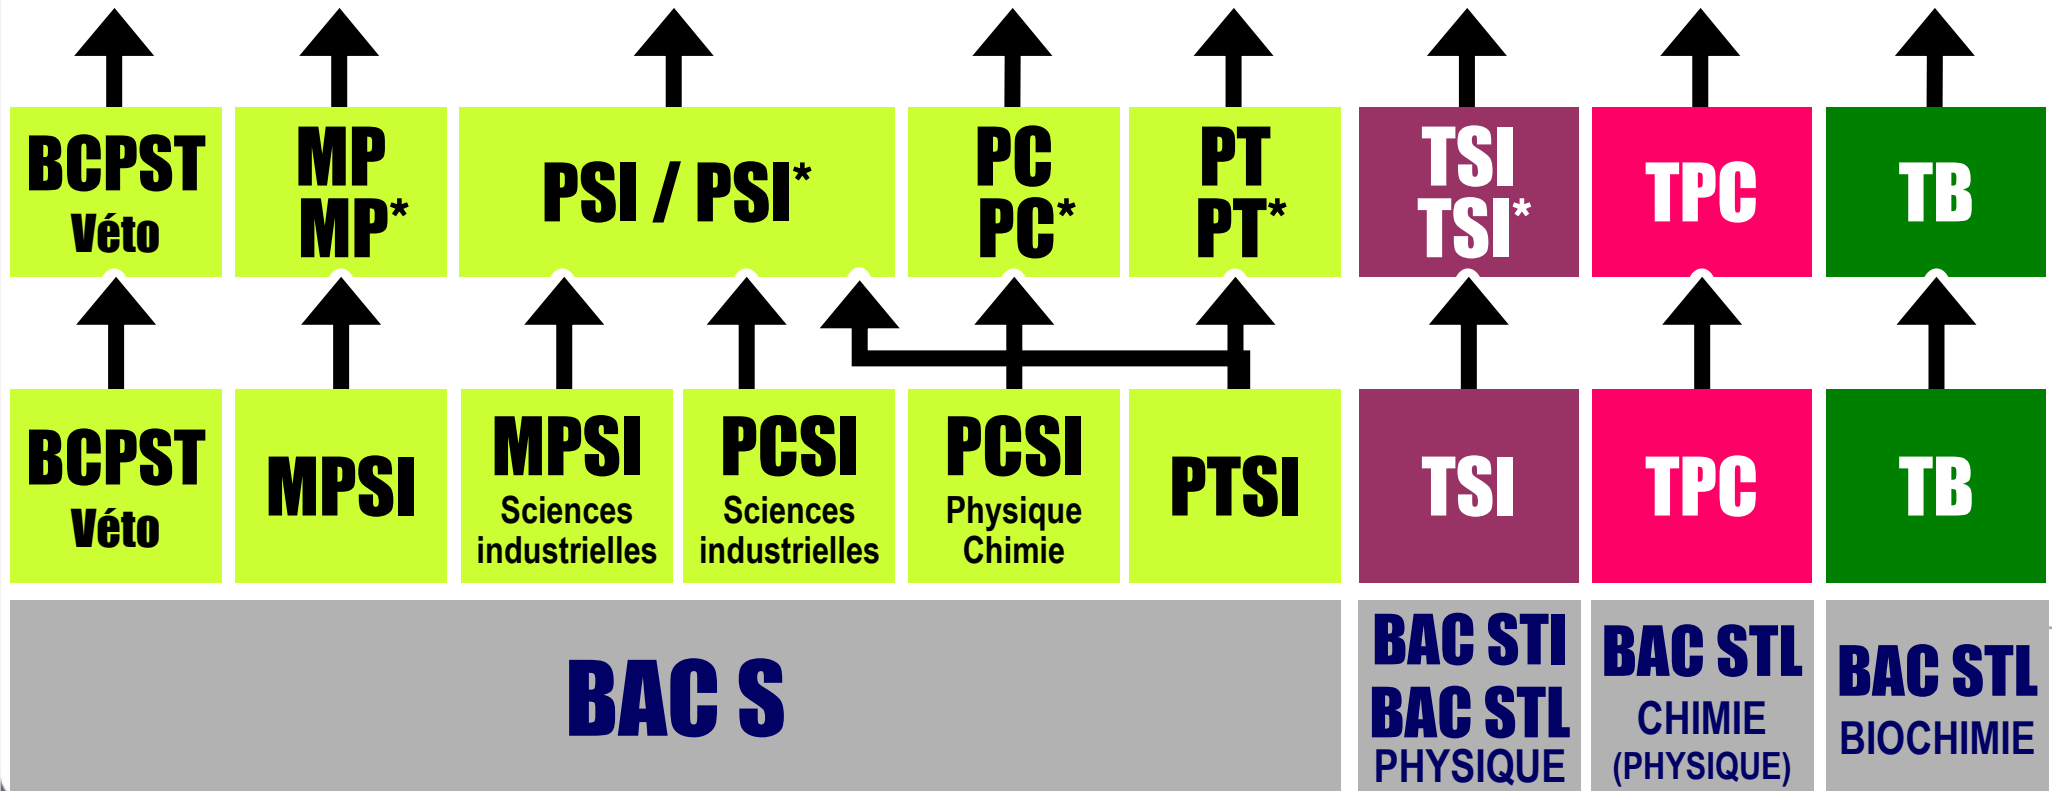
BCPST Véto

MP
MP*

PSI / PSI*

PC
PC*

PT
PT*

TSI
TSI*

TPC

TB

BCPST Véto

MPSI

MPSI Sciences industrielles

PCSI Sciences industrielles

PCSI Physique Chimie

PTSI

TSI

TPC

TB

BAC S

BAC STI
BAC STL
PHYSIQUE

BAC STL
CHIMIE
(PHYSIQUE)

BAC STL
BIOCHIMIE